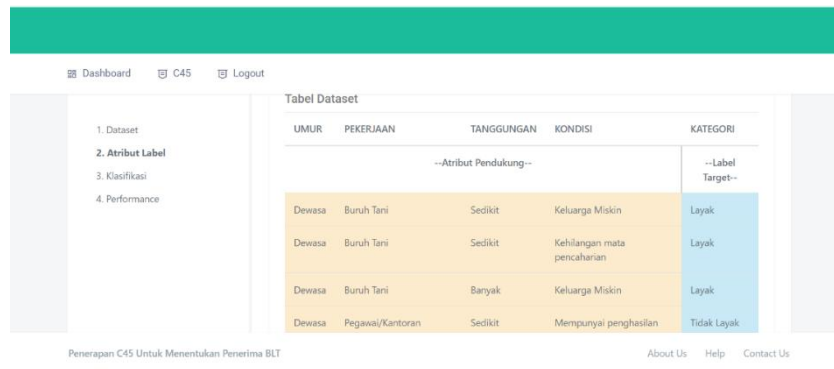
Dashboard C45 Logout

1. Dataset
2. Atribut Label
3. Klasifikasi
4. Performance

Tabel Dataset

| UMUR | PEKERJAAN | TANGGUNGAN | KONDISI | KATEGORI |
|---|---|---|---|---|
| --Atribut Pendukung-- | | | | --Label Target-- |
| Dewasa | Buruh Tani | Sedikit | Keluarga Miskin | Layak |
| Dewasa | Buruh Tani | Sedikit | Kehilangan mata pencaharian | Layak |
| Dewasa | Buruh Tani | Banyak | Keluarga Miskin | Layak |
| Dewasa | Pegawai/Kantoran | Sedikit | Mempunyai penghasilan | Tidak Layak |

Penerapan C45 Untuk Menentukan Penerima BLT

About Us Help Contact Us